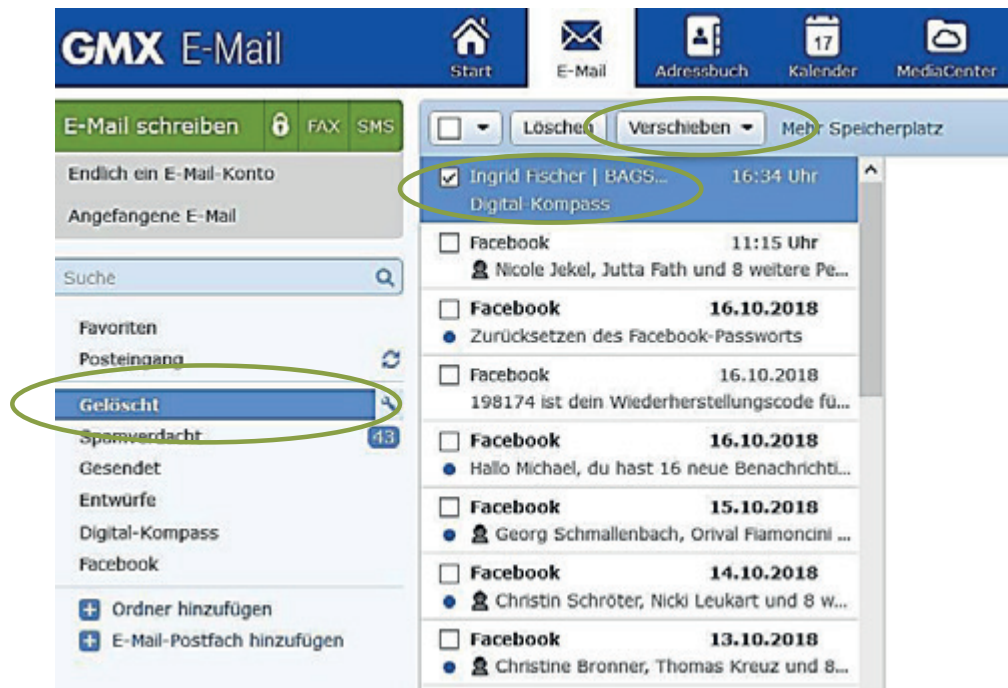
GMX E-Mail

Start | E-Mail | Adressbuch | 17 Kalender | MediaCenter

E-Mail schreiben | FAX | SMS

Endlich ein E-Mail-Konto

Angefangene E-Mail

Suche

Favoriten
Posteingang
Gelöscht
Spamverdacht 43
Gesendet
Entwürfe
Digital-Kompass
Facebook

Ordner hinzufügen
E-Mail-Postfach hinzufügen

Löschen | Verschieben | Mehr Speicherplatz

Ingrid Fischer | BAGS... 16:34 Uhr
Digital-Kompass

Facebook 11:15 Uhr
Nicole Jekel, Jutta Fath und 8 weitere Pe...

Facebook 16.10.2018
Zurücksetzen des Facebook-Passworts

Facebook 16.10.2018
198174 ist dein Wiederherstellungscode fü...

Facebook 16.10.2018
Hallo Michael, du hast 16 neue Benachrichti...

Facebook 15.10.2018
Georg Schmallenbach, Orival Fiamoncini ...

Facebook 14.10.2018
Christin Schröter, Nicki Leukart und 8 w...

Facebook 13.10.2018
Christine Bronner, Thomas Kreuz und 8...